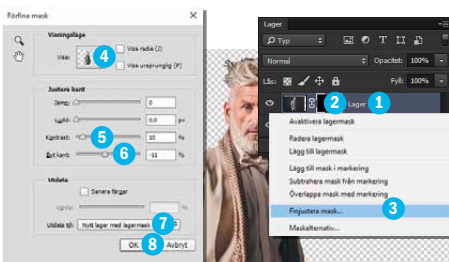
Förfina mask

Visningsläge

Visa:

4

Visa radie (J)

Visa ursprunglig (P)

Justera kant

Jämn:

0

Ludd:

0,0

px

Kontrast:

5

10

%

Byt kant:

6

-11

%

Utdata

Sanera färger

Utdata till:

Nytt lager med lagermask

7

OK

8

Avbryt

Lager

Typ

Normal

Opacitet:

100%

Lås:

Fyllt:

100%

2

1

Lager

Avaktivera lagermask

Radera lagermask

Lägg till lagermask

Lägg till mask i markering

Subtrahera mask från markering

Överlappa mask med markering

Finjustera mask...

3

Maskalternativ...